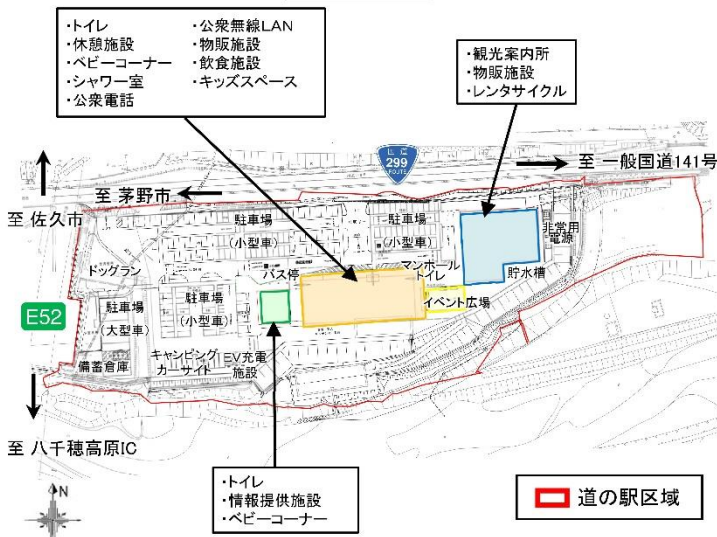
・トイレ
・休憩施設
・ベビーコーナー
・シャワー室
・公衆電話

・公衆無線LAN
・物販施設
・飲食施設
・キッズスペース

・観光案内所
・物販施設
・レンタサイクル

299
ROUTE

至 一般国道141号

至 茅野市

至 佐久市

駐車場
（小型車）

駐車場
（小型車）

非常用電源

マンホールトイレ

バス停

貯水槽

ドッグラン

イベント広場

E52

駐車場
（大型車）

駐車場
（小型車）

備蓄倉庫

キャンピングカーサイト

EV充電施設

至 八千穂高原IC

・トイレ
・情報提供施設
・ベビーコーナー

N

道の駅区域